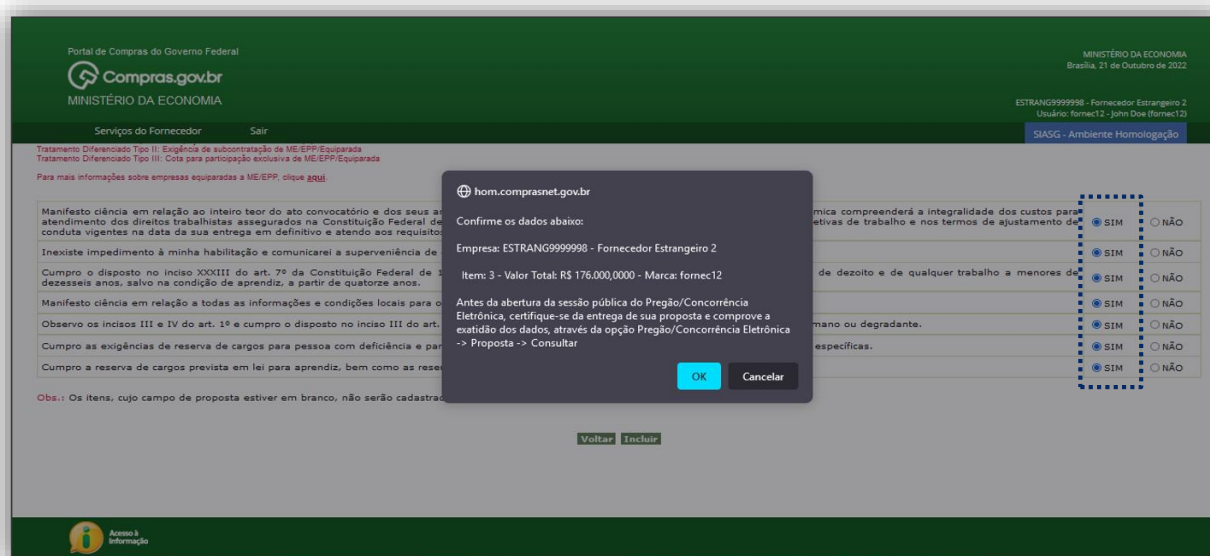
Portal de Compras do Governo Federal
Compras.gov.br
MINISTÉRIO DA ECONOMIA

MINISTÉRIO DA ECONOMIA
Brasília, 21 de Outubro de 2022

ESTRANG9999998 - Fornecedor Estrangeiro 2
Usuário: fornec12 - John Doe (fornec12)

Serviços do Fornecedor Sair

SIASG - Ambiente Homologação

Tratamento Diferenciado Tipo II: Exigência de subcontratação de ME/EPP/Equiparada
Tratamento Diferenciado Tipo III: Cota para participação exclusiva de ME/EPP/Equiparada

Para mais informações sobre empresas equiparadas a ME/EPP, clique aqui.

| | | |
|---|---|---|
| Manifesto ciência em relação ao inteiro teor do ato convocatório e dos seus a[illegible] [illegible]mica compreenderá a integralidade dos custos para atendimento dos direitos trabalhistas assegurados na Constituição Federal de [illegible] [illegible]etivas de trabalho e nos termos de ajustamento de conduta vigentes na data da sua entrega em definitivo e atendo aos requisitos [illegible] | SIM | NÃO |
| Inexiste impedimento à minha habilitação e comunicarei a superveniência de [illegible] | SIM | NÃO |
| Cumpro o disposto no inciso XXXIII do art. 7º da Constituição Federal de 1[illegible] de dezoito e de qualquer trabalho a menores de dezesseis anos, salvo na condição de aprendiz, a partir de quatorze anos. | SIM | NÃO |
| Manifesto ciência em relação a todas as informações e condições locais para o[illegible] | SIM | NÃO |
| Observo os incisos III e IV do art. 1º e cumpro o disposto no inciso III do art. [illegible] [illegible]mano ou degradante. | SIM | NÃO |
| Cumpro as exigências de reserva de cargos para pessoa com deficiência e par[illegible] específicas. | SIM | NÃO |
| Cumpro a reserva de cargos prevista em lei para aprendiz, bem como as rese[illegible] | SIM | NÃO |

Obs.: Os itens, cujo campo de proposta estiver em branco, não serão cadastrad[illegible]

hom.comprasnet.gov.br

Confirme os dados abaixo:

Empresa: ESTRANG9999998 - Fornecedor Estrangeiro 2

Item: 3 - Valor Total: R$ 176.000,0000 - Marca: fornec12

Antes da abertura da sessão pública do Pregão/Concorrência Eletrônica, certifique-se da entrega de sua proposta e comprove a exatidão dos dados, através da opção Pregão/Concorrência Eletrônica -> Proposta -> Consultar

OK Cancelar

Voltar Incluir

Acesso à Informação